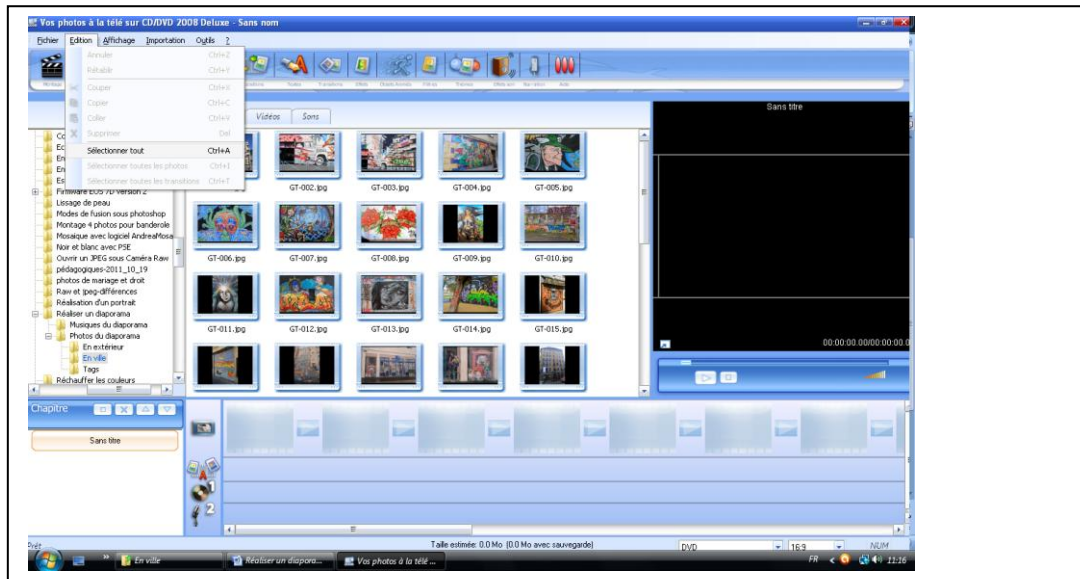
Vos photos à la télé sur CD/DVD 2008 Deluxe - Sans nom

Fichier Edition Affichage Importation Outils ?

Annuler Ctrl+Z
Rétablir Ctrl+Y
Couper Ctrl+X
Copier Ctrl+C
Coller Ctrl+V
Supprimer Del
Sélectionner tout Ctrl+A
Sélectionner toutes les photos Ctrl+I
Sélectionner toutes les transitions Ctrl+T

Vidéos Sons

Sans titre

Firmware EOS 7D version 2
Lissage de peau
Modes de fusion sous photoshop
Montage 4 photos pour banderole
Mosaique avec logiciel AndreaMosa
Noir et blanc avec PSE
Ouvrir un JPEG sous Caméra Raw
pédagogiques-2011_10_19
photos de mariage et droit
Raw et jpeg-différences
Réalisation d'un portrait
Réaliser un diaporama
Musiques du diaporama
Photos du diaporama
En extérieur
En ville
Tags
Réchauffer les couleurs

GT-002.jpg GT-003.jpg GT-004.jpg GT-005.jpg
GT-006.jpg GT-007.jpg GT-008.jpg GT-009.jpg GT-010.jpg
GT-011.jpg GT-012.jpg GT-013.jpg GT-014.jpg GT-015.jpg

00:00:00.00/00:00:00.0

Chapitre
Sans titre

Prêt
Taille estimée: 0.0 Mo (0.0 Mo avec sauvegarde)
DVD
16:9
NUM

En ville
Réaliser un diapora...
Vos photos à la télé ...
FR 11:16